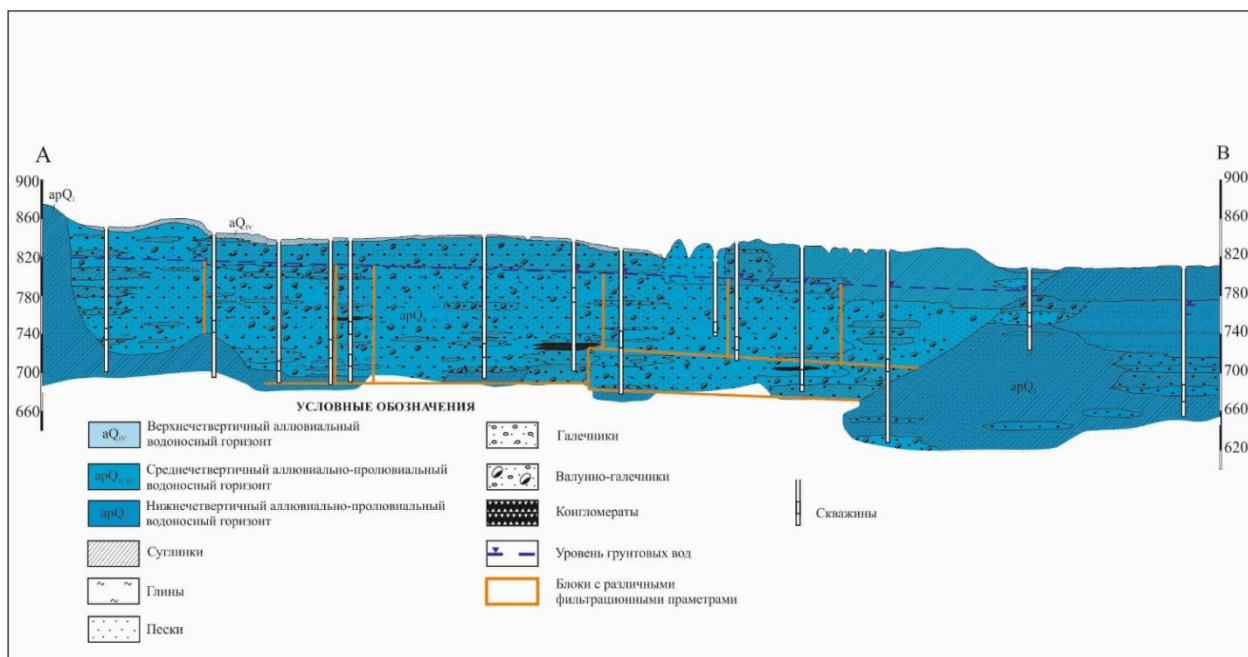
A

B

900
860
820
780
740
700
660

900
860
820
780
740
700
660
620

$apQ_I$

$aQ_{IV}$

$apQ_{II-III}$

$apQ_I$

УСЛОВНЫЕ ОБОЗНАЧЕНИЯ

$aQ_{IV}$ Верхнечетвертичный аллювиальный водоносный горизонт

$apQ_{II-III}$ Среднечетвертичный аллювиально-пролювиальный водоносный горизонт

$apQ_I$ Нижнечетвертичный аллювиально-пролювиальный водоносный горизонт

Суглинки

Глины

Пески

Галечники

Валунно-галечники

Конгломераты

Уровень грунтовых вод

Блоки с различными фильтрационными праметрами

Скважины